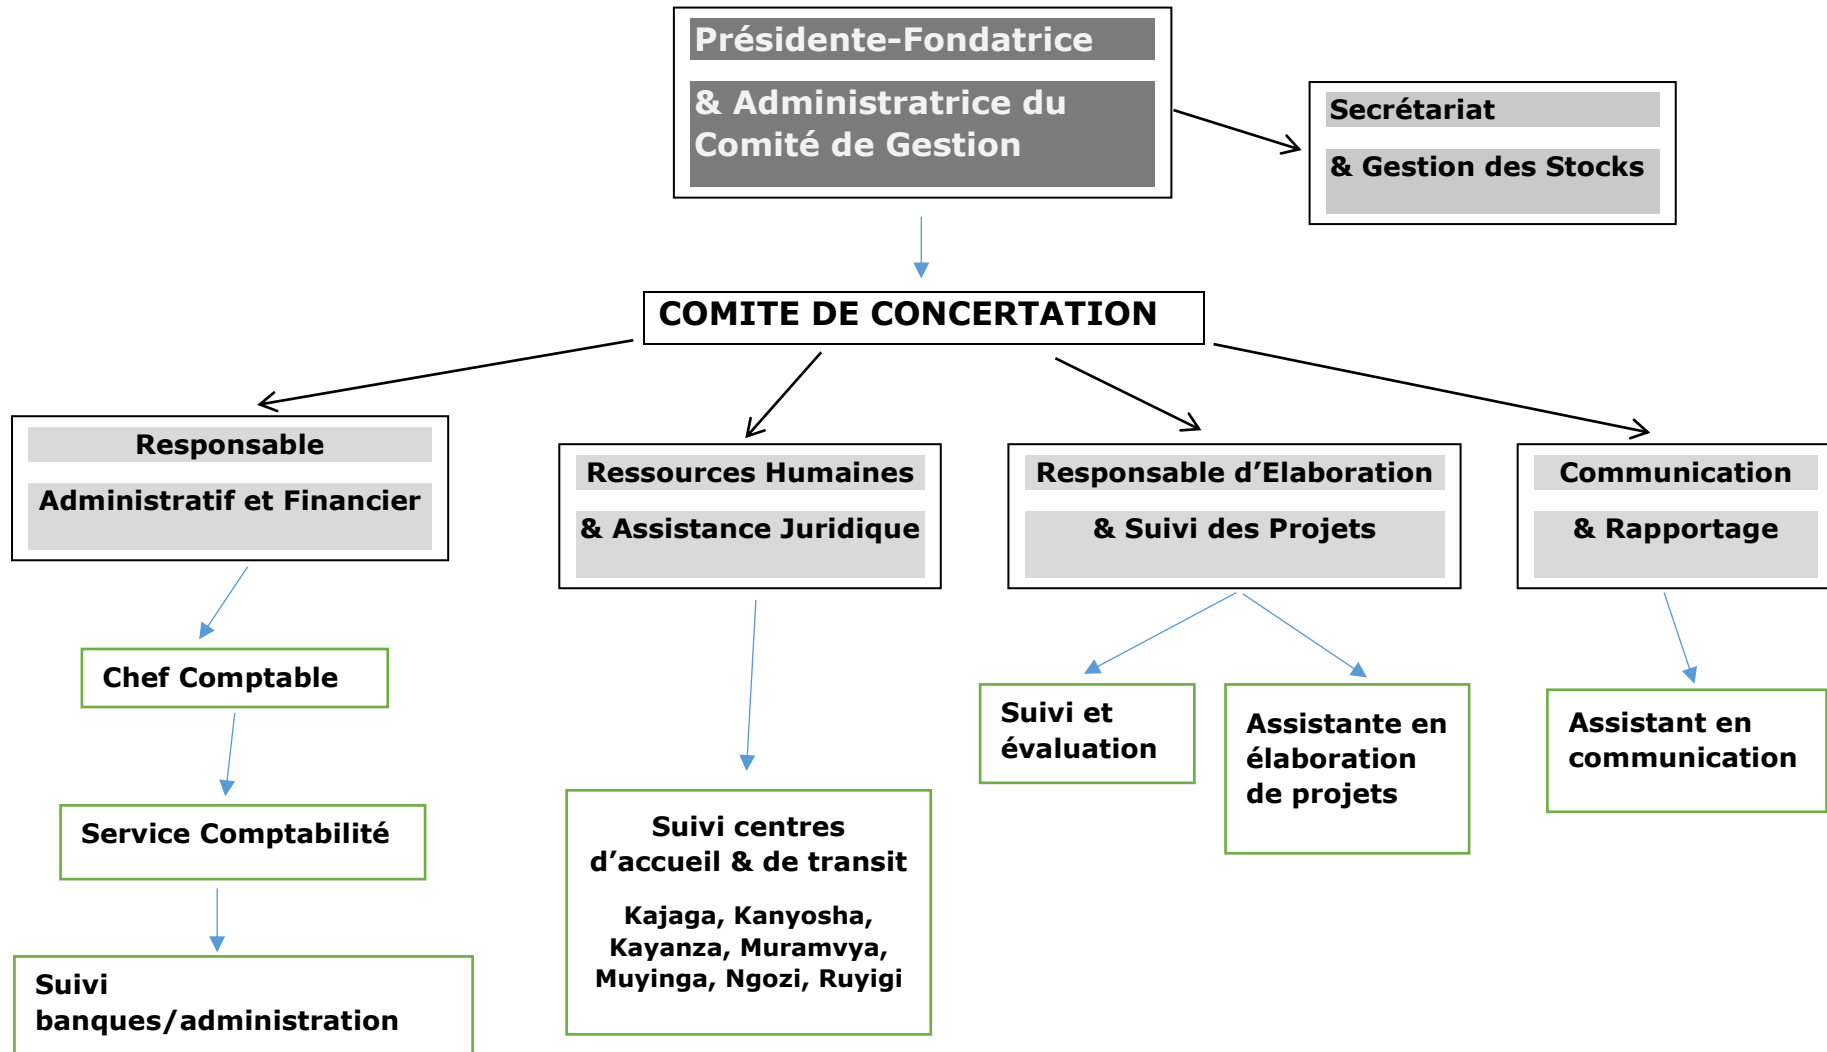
Présidente-Fondatrice

& Administratrice du Comité de Gestion

Secrétariat

& Gestion des Stocks

COMITE DE CONCERTATION

Responsable

Administratif et Financier

Chef Comptable

Service Comptabilité

Suivi banques/administration

Ressources Humaines

& Assistance Juridique

Suivi centres d'accueil & de transit

Kajaga, Kanyosha, Kayanza, Muramvya, Muyinga, Ngozi, Ruyigi

Responsable d'Elaboration

& Suivi des Projets

Suivi et évaluation

Assistante en élaboration de projets

Communication

& Rapportage

Assistant en communication